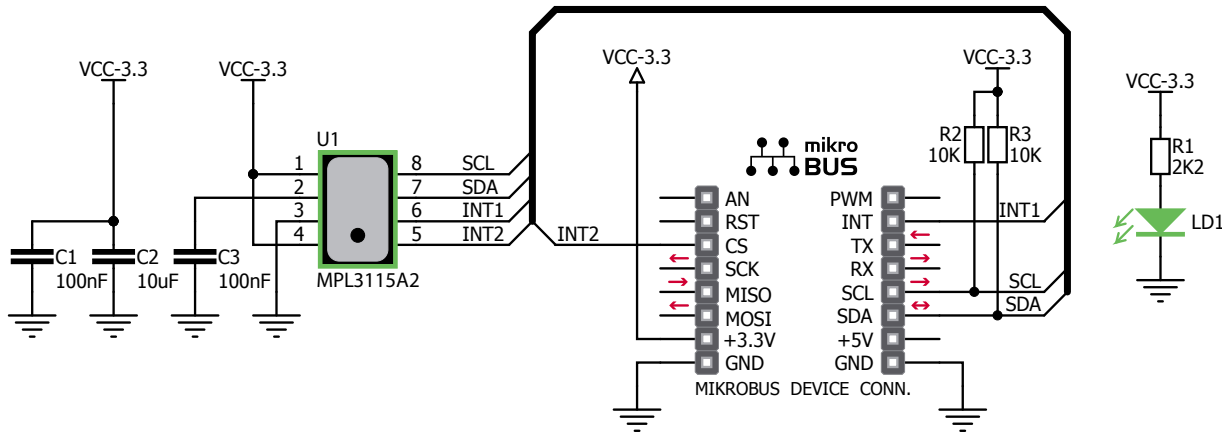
VCC-3.3

VCC-3.3

U1

1 2 3 4

8 7 6 5

SCL SDA INT1 INT2

MPL3115A2

C1 100nF

C2 10uF

C3 100nF

VCC-3.3

mikro BUS

AN
RST
CS
SCK
MISO
MOSI
+3.3V
GND

PWM
INT
TX
RX
SCL
SDA
+5V
GND

INT2

MIKROBUS DEVICE CONN.

VCC-3.3

R2 10K

R3 10K

INT1

SCL

SDA

VCC-3.3

R1 2K2

LD1